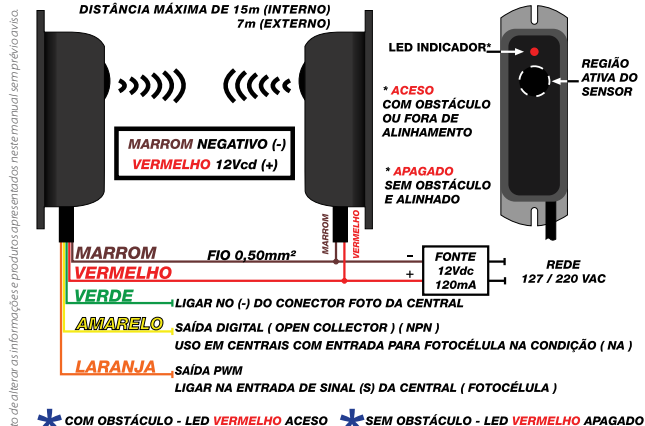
DISTÂNCIA MÁXIMA DE 15m (INTERNO)
7m (EXTERNO)

LED INDICADOR*

REGIÃO ATIVA DO SENSOR

* ACESO
COM OBSTÁCULO OU FORA DE ALINHAMENTO

* APAGADO
SEM OBSTÁCULO E ALINHADO

MARROM NEGATIVO (-)
VERMELHO 12Vcd (+)

MARROM
VERMELHO

MARROM
FIO 0,50mm²
VERMELHO

FONTE
12Vdc
120mA

REDE
127 / 220 VAC

VERDE
LIGAR NO (-) DO CONECTOR FOTO DA CENTRAL

AMARELO
SAÍDA DIGITAL ( OPEN COLLECTOR ) ( NPN )
USO EM CENTRAIS COM ENTRADA PARA FOTOCÉLULA NA CONDIÇÃO ( NA )

LARANJA
SAÍDA PWM
LIGAR NA ENTRADA DE SINAL (S) DA CENTRAL ( FOTOCÉLULA )

* COM OBSTÁCULO - LED VERMELHO ACESO * SEM OBSTÁCULO - LED VERMELHO APAGADO

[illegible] de alterar as informações e produtos apresentados neste manual sem prévio aviso.